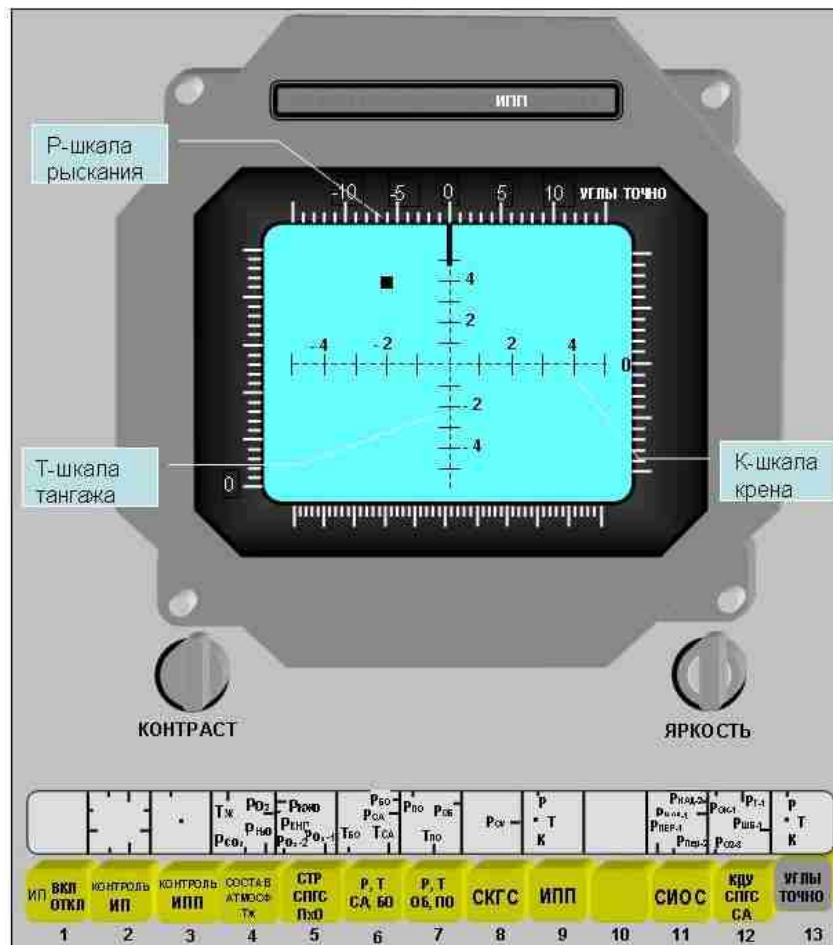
ИПП

Р-шкала рыскания

-10 -5 0 5 10 УГЛЫ ТОЧНО

4
2
-4 -2 2 4 0
-2
-4

Т-шкала тангажа

0

К-шкала крена

КОНТРАСТ

ЯРКОСТЬ

| | | | Тж $P_{O_2}$ $P_{CO_2}$ $P_{H_2O}$ | $P_{KHO}$ $P_{KHT}$ $P_{O_2-2}$ $P_{O_2-1}$ | $P_{БО}$ $P_{CA}$ $T_{БО}$ $T_{CA}$ | $P_{ПО}$ $P_{OБ}$ $T_{ПО}$ | $P_{CИ}$ | Р Т К | | $P_{HAД-2}$ $P_{HAД-1}$ $P_{ПЕР-1}$ $P_{ПЕР-2}$ | $P_{OK-1}$ $P_{Г-1}$ $P_{ШБ-1}$ $P_{OK-2}$ | Р Т К |
|---|---|---|---|---|---|---|---|---|---|---|---|---|
| ИП ВКЛ ОТКЛ | КОНТРОЛЬ ИП | КОНТРОЛЬ ИПП | СОСТАВ АТМОСФ Тж | СТР СПГС $H_2O$ | Р, Т СА, БО | Р, Т ОБ, ПО | СКГС | ИПП | | СИОС | КДУ СПГС СА | УГЛЫ ТОЧНО |
| 1 | 2 | 3 | 4 | 5 | 6 | 7 | 8 | 9 | 10 | 11 | 12 | 13 |